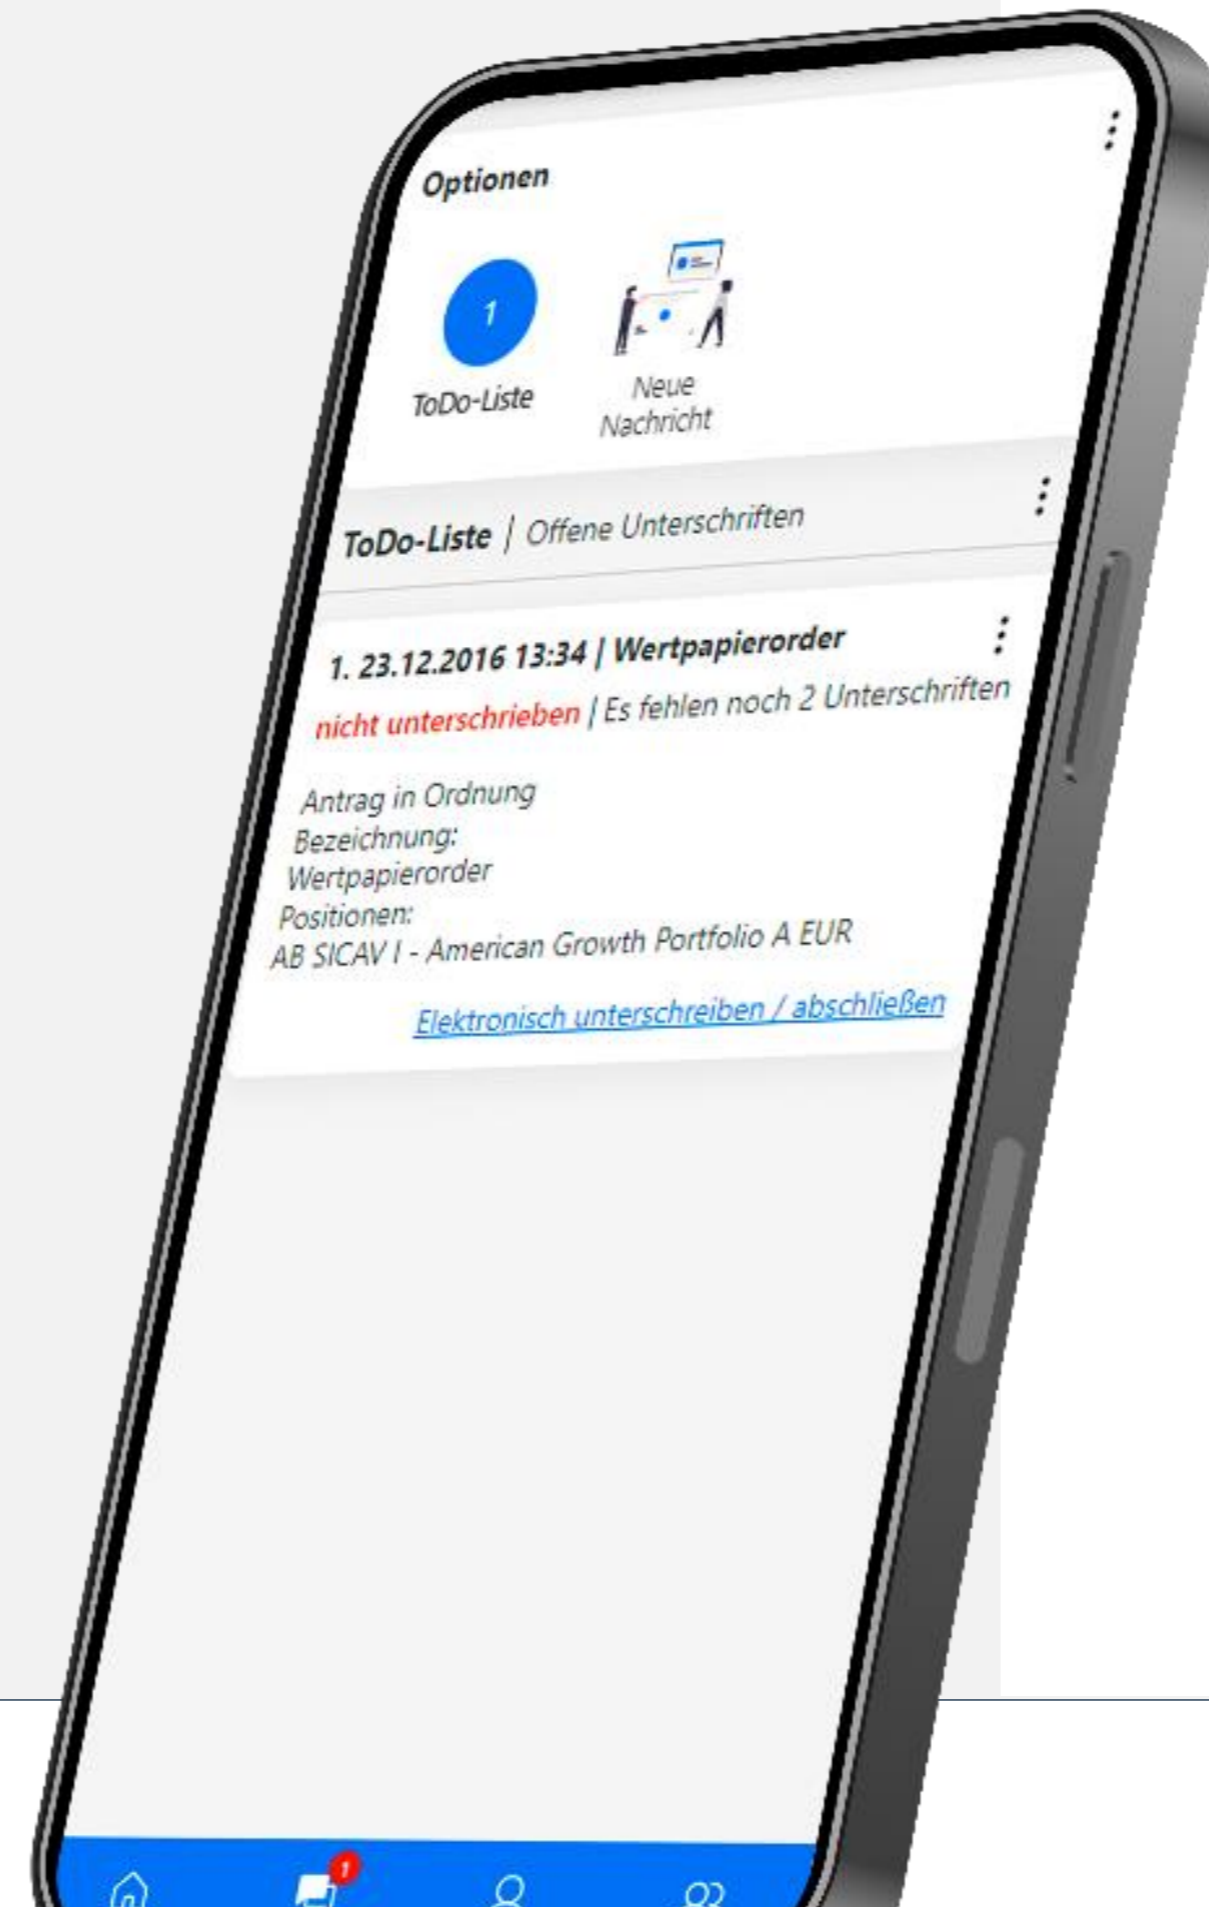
Optionen

1
ToDo-Liste

Neue Nachricht

ToDo-Liste | Offene Unterschriften

1. 23.12.2016 13:34 | Wertpapierorder

nicht unterschrieben | Es fehlen noch 2 Unterschriften

Antrag in Ordnung
Bezeichnung:
Wertpapierorder
Positionen:
AB SICAV I - American Growth Portfolio A EUR

Elektronisch unterschreiben / abschließen

1